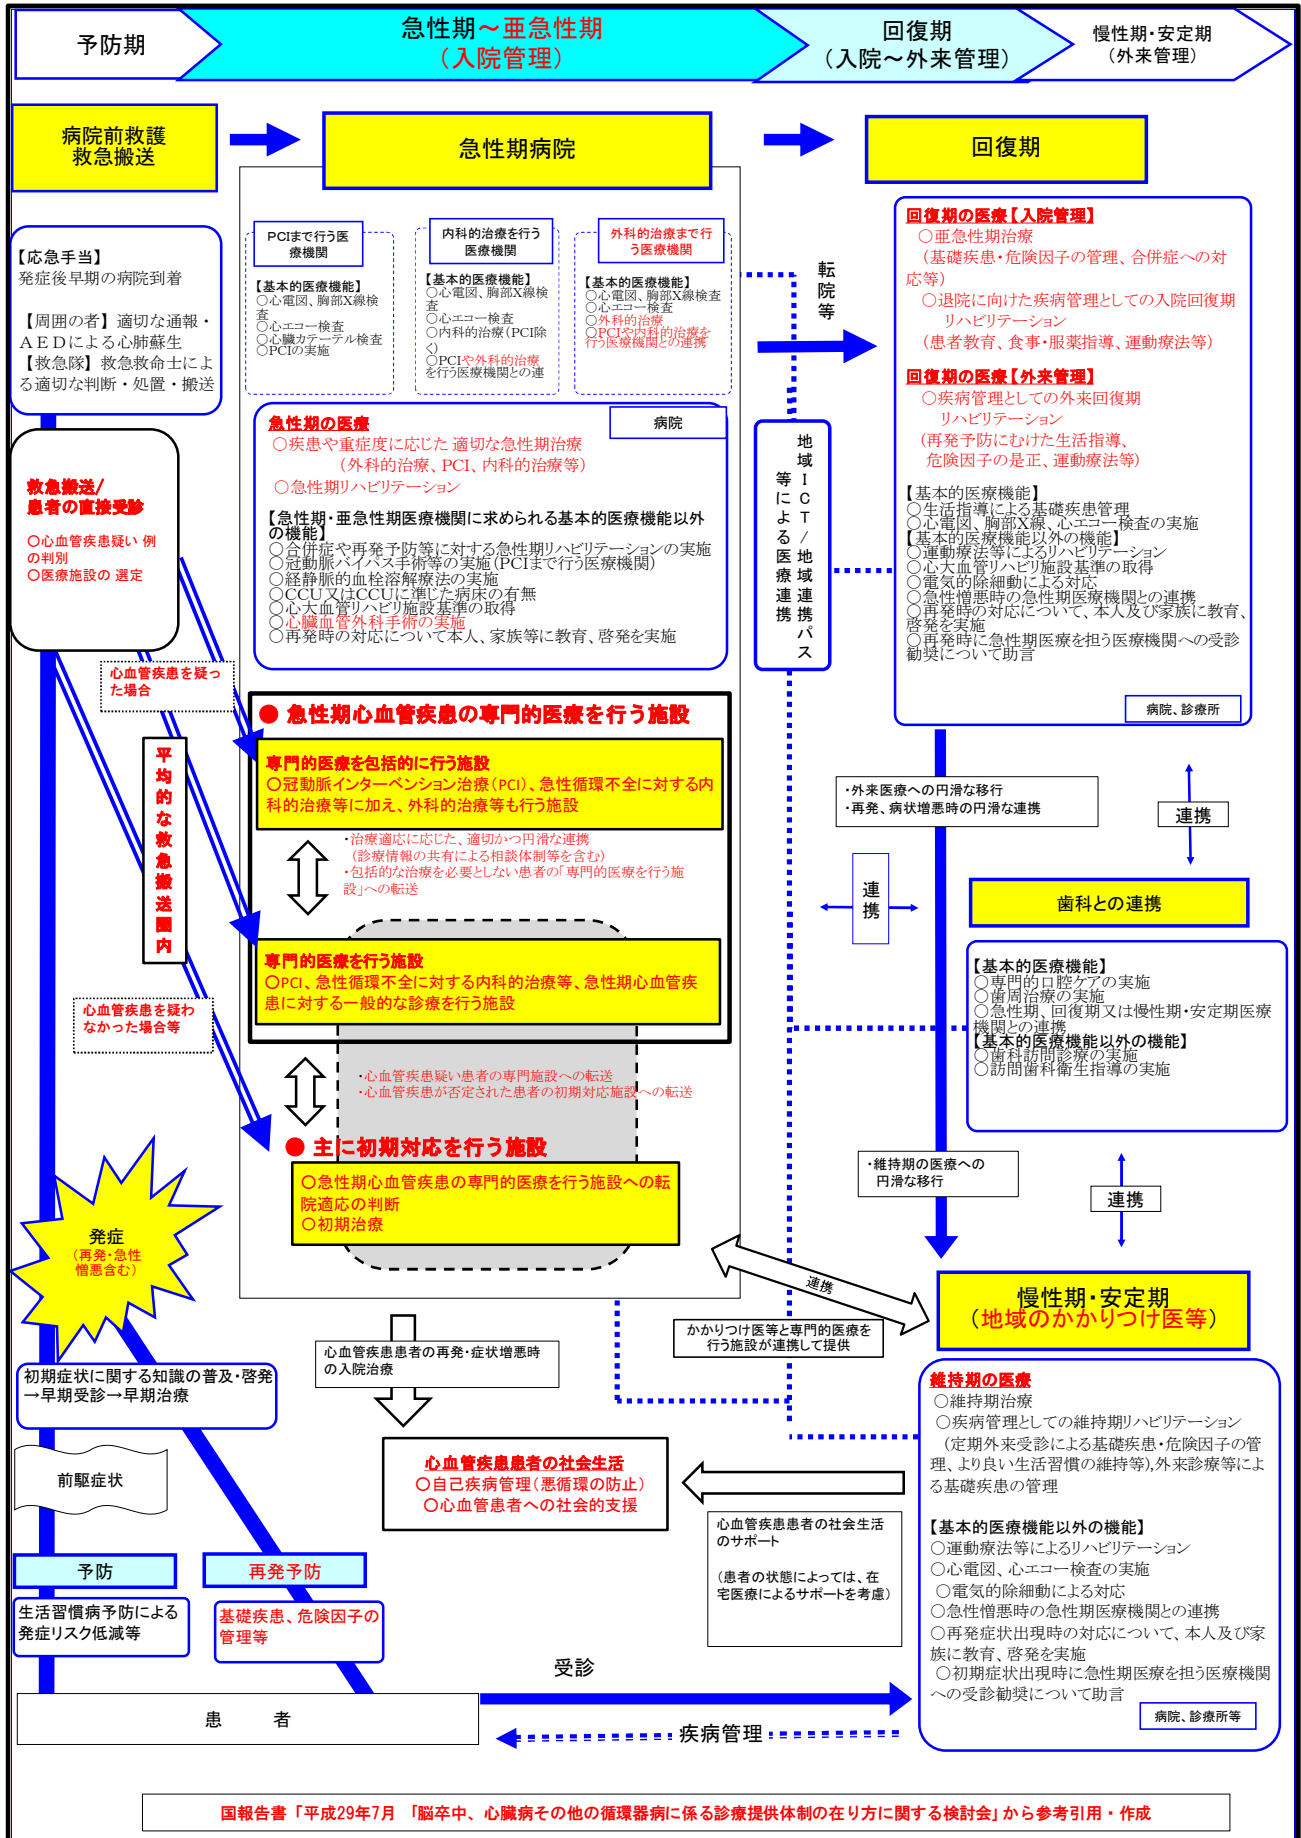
予防期

急性期～亜急性期
（入院管理）

回復期
（入院～外来管理）

慢性期・安定期
（外来管理）

病院前救護
救急搬送

急性期病院

回復期

【応急手当】
発症後早期の病院到着

【周囲の者】適切な通報・ＡＥＤによる心肺蘇生
【救急隊】救急救命士による適切な判断・処置・搬送

PCIまで行う医療機関

【基本的医療機能】
○心電図、胸部X線検査
○心エコー検査
○心臓カテーテル検査
○PCIの実施

内科的治療を行う医療機関

【基本的医療機能】
○心電図、胸部X線検査
○心エコー検査
○内科的治療（PCI除く）
○PCIや外科的治療を行う医療機関との連

外科的治療まで行う医療機関

【基本的医療機能】
○心電図、胸部X線検査
○心エコー検査
○外科的治療
○PCIや内科的治療を行う医療機関との連携

転院等

回復期の医療【入院管理】
○亜急性期治療
（基礎疾患・危険因子の管理、合併症への対応等）
○退院に向けた疾病管理としての入院回復期リハビリテーション
（患者教育、食事・服薬指導、運動療法等）

回復期の医療【外来管理】
○疾病管理としての外来回復期リハビリテーション
（再発予防にむけた生活指導、危険因子の是正、運動療法等）

【基本的医療機能】
○生活指導による基礎疾患管理
○心電図、胸部X線、心エコー検査の実施
【基本的医療機能以外の機能】
○運動療法等によるリハビリテーション
○心大血管リハビリ施設基準の取得
○電気的除細動による対応
○急性憎悪時の急性期医療機関との連携
○再発時の対応について、本人及び家族に教育、啓発を実施
○再発時に急性期医療を担う医療機関への受診勧奨について助言

病院、診療所

救急搬送/
患者の直接受診

○心血管疾患疑い 例の判別
○医療施設の 選定

急性期の医療
病院
○疾患や重症度に応じた 適切な急性期治療
（外科的治療、PCI、内科的治療等）
○急性期リハビリテーション

【急性期・亜急性期医療機関に求められる基本的医療機能以外の機能】
○合併症や再発予防等に対する急性期リハビリテーションの実施
○冠動脈バイパス手術等の実施（PCIまで行う医療機関）
○経静脈的血栓溶解療法の実施
○CCU又はCCUに準じた病床の有無
○心大血管リハビリ施設基準の取得
○心臓血管外科手術の実施
○再発時の対応について本人、家族等に教育、啓発を実施

地域ICT/地域連携パス等による医療連携

心血管疾患を疑った場合

平均的な救急搬送圏内

● 急性期心血管疾患の専門的医療を行う施設

専門的医療を包括的に行う施設
○冠動脈インターベンション治療（PCI）、急性循環不全に対する内科的治療等に加え、外科的治療等も行う施設

・治療適応に応じた、適切かつ円滑な連携
（診療情報の共有による相談体制等を含む）
・包括的な治療を必要としない患者の「専門的医療を行う施設」への転送

専門的医療を行う施設
○PCI、急性循環不全に対する内科的治療等、急性期心血管疾患に対する一般的な診療を行う施設

心血管疾患を疑わなかった場合等

・心血管疾患疑い患者の専門施設への転送
・心血管疾患が否定された患者の初期対応施設への転送

● 主に初期対応を行う施設
○急性期心血管疾患の専門的医療を行う施設への転院適応の判断
○初期治療

・外来医療への円滑な移行
・再発、病状増悪時の円滑な連携

連携

連携

歯科との連携

【基本的医療機能】
○専門的口腔ケアの実施
○歯周治療の実施
○急性期、回復期又は慢性期・安定期医療機関との連携
【基本的医療機能以外の機能】
○歯科訪問診療の実施
○訪問歯科衛生指導の実施

・維持期の医療への円滑な移行

連携

発症
（再発・急性憎悪含む）

連携

慢性期・安定期
（地域のかかりつけ医等）

かかりつけ医等と専門的医療を行う施設が連携して提供

心血管疾患患者の再発・症状増悪時の入院治療

初期症状に関する知識の普及・啓発
→早期受診→早期治療

維持期の医療
○維持期治療
○疾病管理としての維持期リハビリテーション
（定期外来受診による基礎疾患・危険因子の管理、より良い生活習慣の維持等）,外来診療等による基礎疾患の管理

【基本的医療機能以外の機能】
○運動療法等によるリハビリテーション
○心電図、心エコー検査の実施
○電気的除細動による対応
○急性憎悪時の急性期医療機関との連携
○再発症状出現時の対応について、本人及び家族に教育、啓発を実施
○初期症状出現時に急性期医療を担う医療機関への受診勧奨について助言

病院、診療所等

前駆症状

心血管疾患患者の社会生活
○自己疾病管理（悪循環の防止）
○心血管患者への社会的支援

心血管疾患患者の社会生活のサポート

（患者の状態によっては、在宅医療によるサポートを考慮）

予防

再発予防

生活習慣病予防による発症リスク低減等

基礎疾患、危険因子の管理等

受診

患　者

疾病管理

国報告書「平成29年7月 「脳卒中、心臓病その他の循環器病に係る診療提供体制の在り方に関する検討会」から参考引用・作成